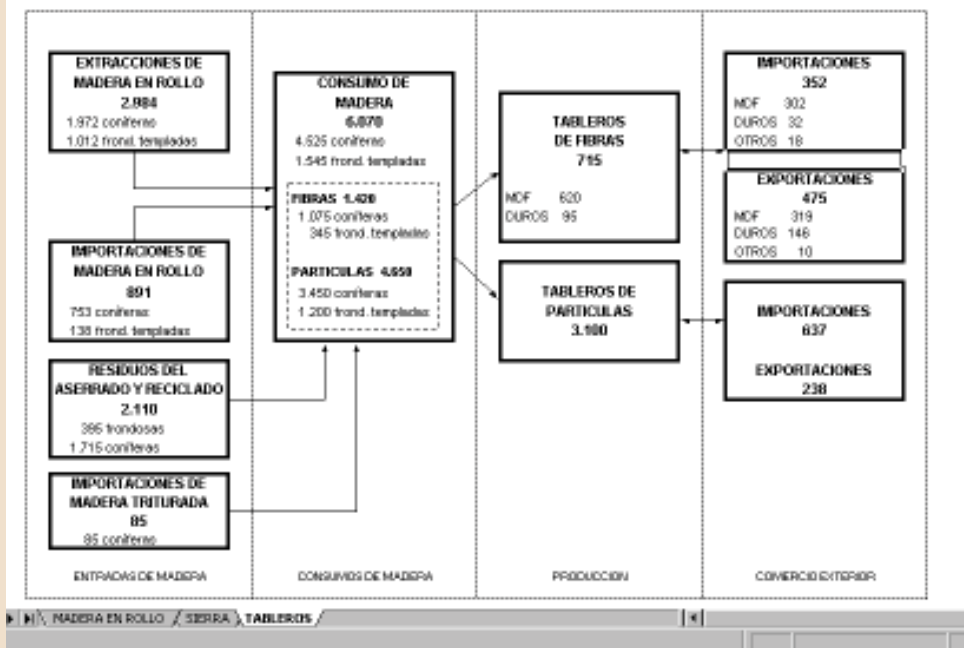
EXTRACCIONES DE MADERA EN ROLLO
2.984
1.972 coníferas
1.012 frond. templadas

IMPORTACIONES DE MADERA EN ROLLO
891
753 coníferas
138 frond. templadas

RESIDUOS DEL ASERRADO Y RECICLADO
2.110
395 frondosas
1.715 coníferas

IMPORTACIONES DE MADERA TRITURADA
85
85 coníferas

ENTRADAS DE MADERA

CONSUMO DE MADERA
6.070
4.525 coníferas
1.545 frond. templadas

FIBRAS 1.420
1.075 coníferas
345 frond. templadas

PARTICULAS 4.650
3.450 coníferas
1.200 frond. templadas

CONSUMOS DE MADERA

TABLEROS DE FIBRAS
715
MDF 620
DUROS 95

TABLEROS DE PARTICULAS
3.100

PRODUCCION

IMPORTACIONES
352
MDF 302
DUROS 32
OTROS 18

EXPORTACIONES
475
MDF 319
DUROS 146
OTROS 10

IMPORTACIONES
637

EXPORTACIONES
238

COMERCIO EXTERIOR

MADERA EN ROLLO / SIERRA / TABLEROS /